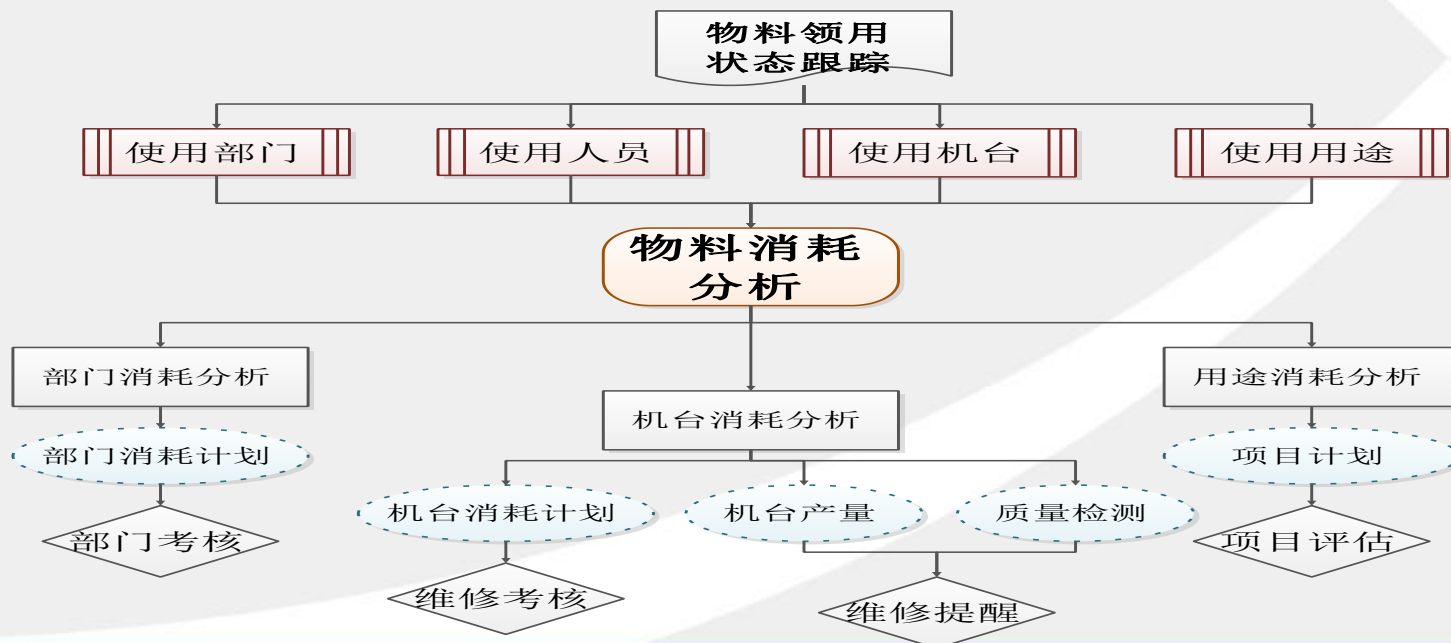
物料领用
状态跟踪

使用部门

使用人员

使用机台

使用用途

物料消耗
分析

部门消耗分析

机台消耗分析

用途消耗分析

部门消耗计划

部门考核

机台消耗计划

机台产量

质量检测

维修考核

维修提醒

项目计划

项目评估